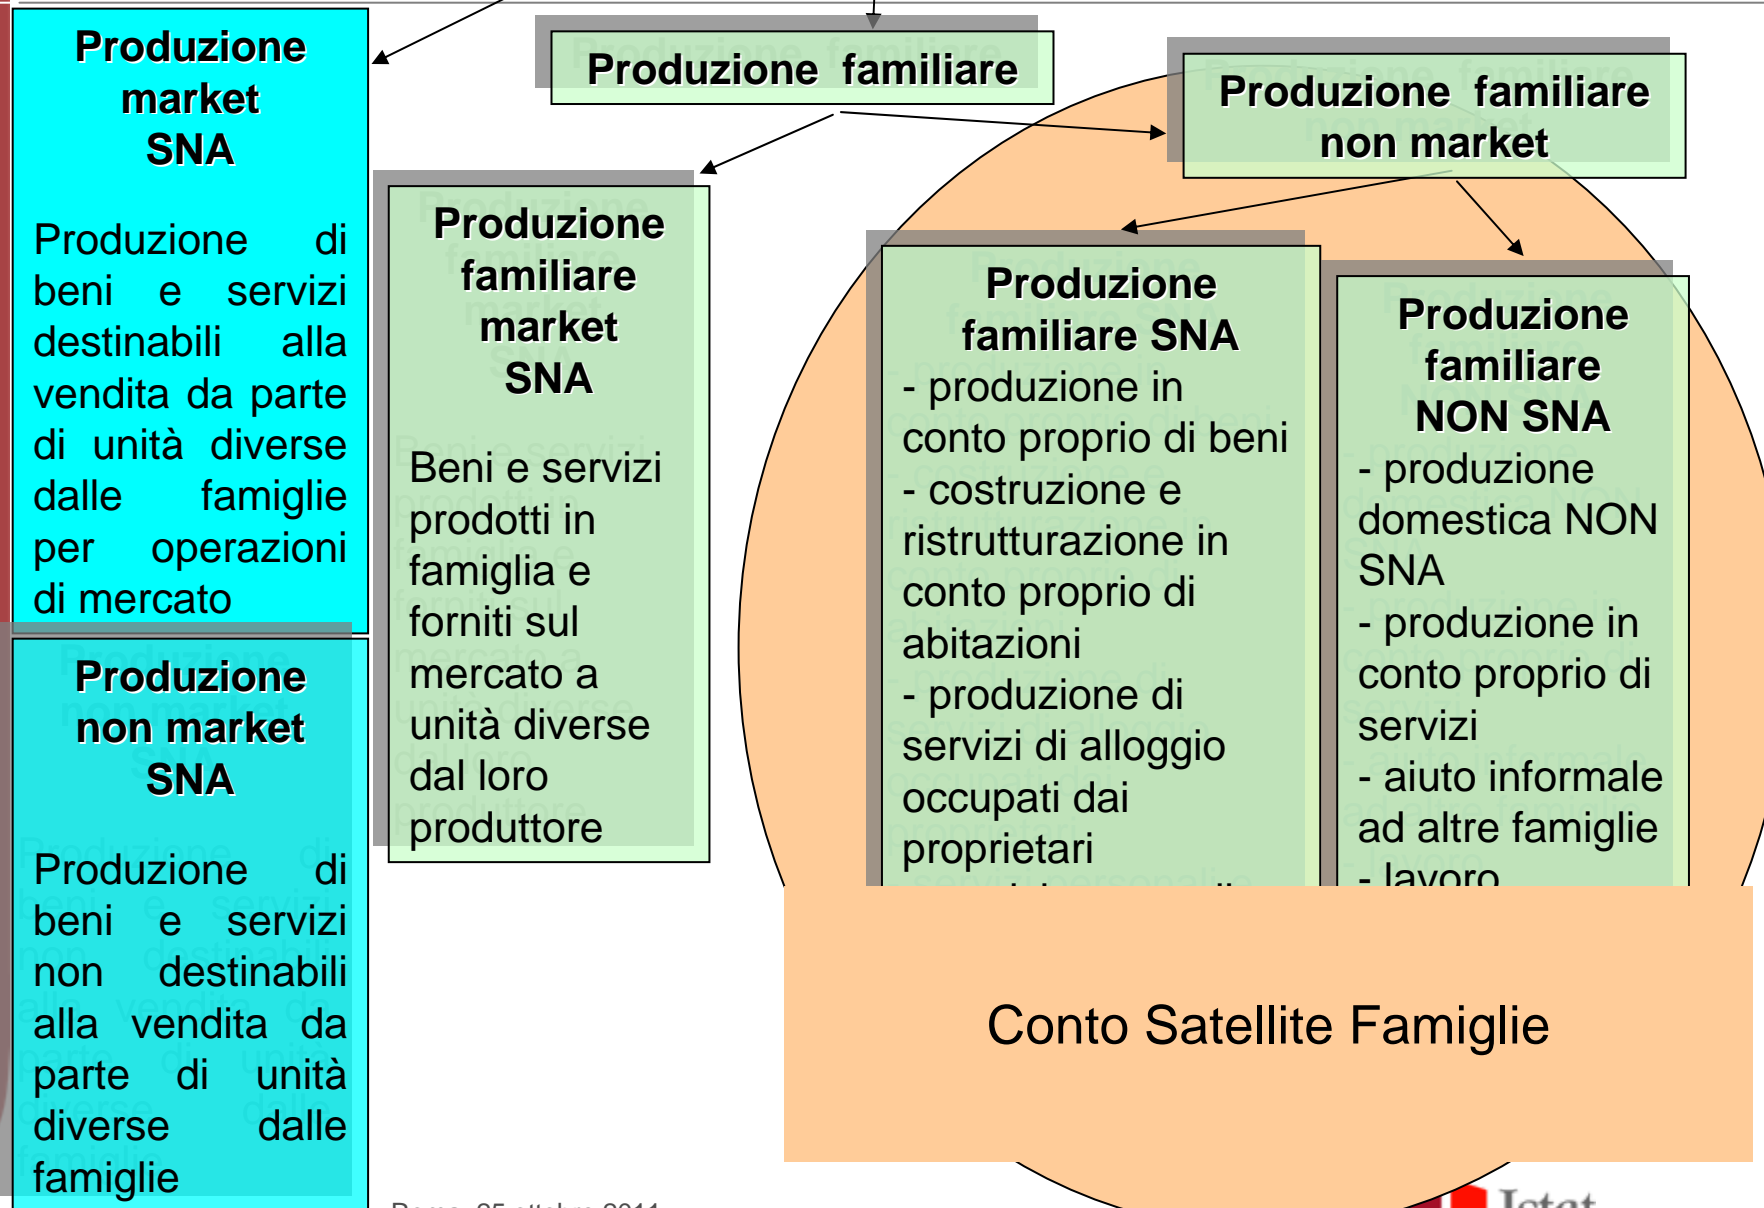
Produzione market SNA

Produzione di beni e servizi destinabili alla vendita da parte di unità diverse dalle famiglie per operazioni di mercato

Produzione non market SNA

Produzione di beni e servizi non destinabili alla vendita da parte di unità diverse dalle famiglie

Produzione familiare

Produzione familiare market SNA

Beni e servizi prodotti in famiglia e forniti sul mercato a unità diverse dal loro produttore

Produzione familiare non market

Produzione familiare SNA
- produzione in conto proprio di beni
- costruzione e ristrutturazione in conto proprio di abitazioni
- produzione di servizi di alloggio occupati dai proprietari

Produzione familiare NON SNA
- produzione domestica NON SNA
- produzione in conto proprio di servizi
- aiuto informale ad altre famiglie
- lavoro

Conto Satellite Famiglie

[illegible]

Istat